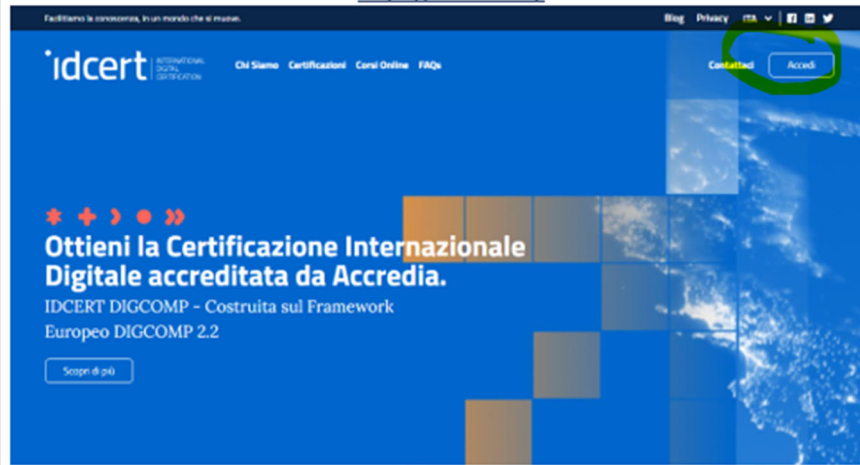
Facilitiamo la conoscenza, in un mondo che si muove.

Blog Privacy ITA

idcert INTERNATIONAL DIGITAL CERTIFICATION

Chi Siamo Certificazioni Corsi Online FAQs

Contattaci Accedi

Ottieni la Certificazione Internazionale Digitale accreditata da Accredia.

IDCERT DIGCOMP - Costruita sul Framework Europeo DIGCOMP 2.2

Scopri di più